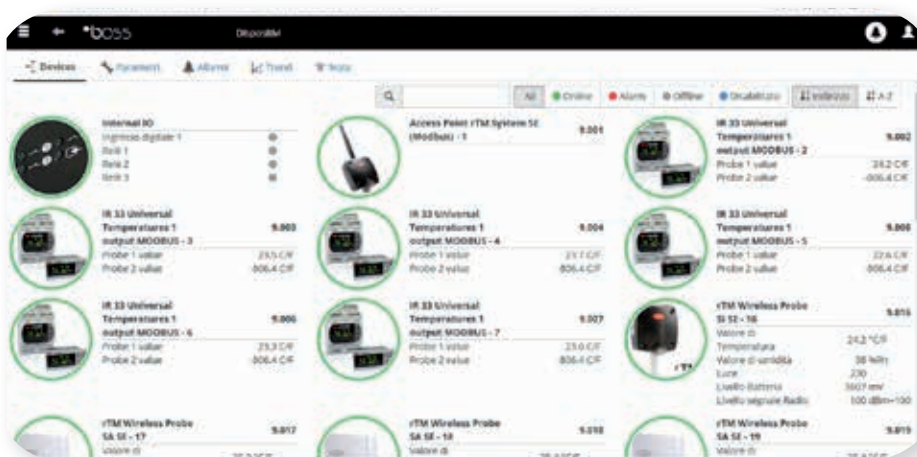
boss Dispositivi

Devices Parametri Allarmi Trend Note

All Online Allarmi Offline Disabilitato Indirizzo A-Z

Internal IO
Ingresso digitale 1
Relè 1
Relè 2
Relè 3

Access Point rTM System SE (Modbus) - 1 9.001

IR 33 Universal Temperatures 1 output MODBUS - 2 9.002
Probe 1 value 24.2 C/F
Probe 2 value -806.4 C/F

IR 33 Universal Temperatures 1 output MODBUS - 3 9.003
Probe 1 value 23.5 C/F
Probe 2 value -806.4 C/F

IR 33 Universal Temperatures 1 output MODBUS - 4 9.004
Probe 1 value 23.7 C/F
Probe 2 value -806.4 C/F

IR 33 Universal Temperatures 1 output MODBUS - 5 9.005
Probe 1 value 22.6 C/F
Probe 2 value -806.4 C/F

IR 33 Universal Temperatures 1 output MODBUS - 6 9.006
Probe 1 value 23.3 C/F
Probe 2 value -806.4 C/F

IR 33 Universal Temperatures 1 output MODBUS - 7 9.007
Probe 1 value 23.0 C/F
Probe 2 value -806.4 C/F

rTM Wireless Probe SI SE - 16 9.016
Valore di Temperatura 24.2 °C/F
Valore di umidità 38 %Rh
Luce 230
Livello Batteria 3607 mV
Livello segnale Radio 100 dBm+100

rTM Wireless Probe SA SE - 17 9.017
Valore di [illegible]

rTM Wireless Probe SA SE - 18 9.018
Valore di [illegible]

rTM Wireless Probe SA SE - 19 9.019
Valore di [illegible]